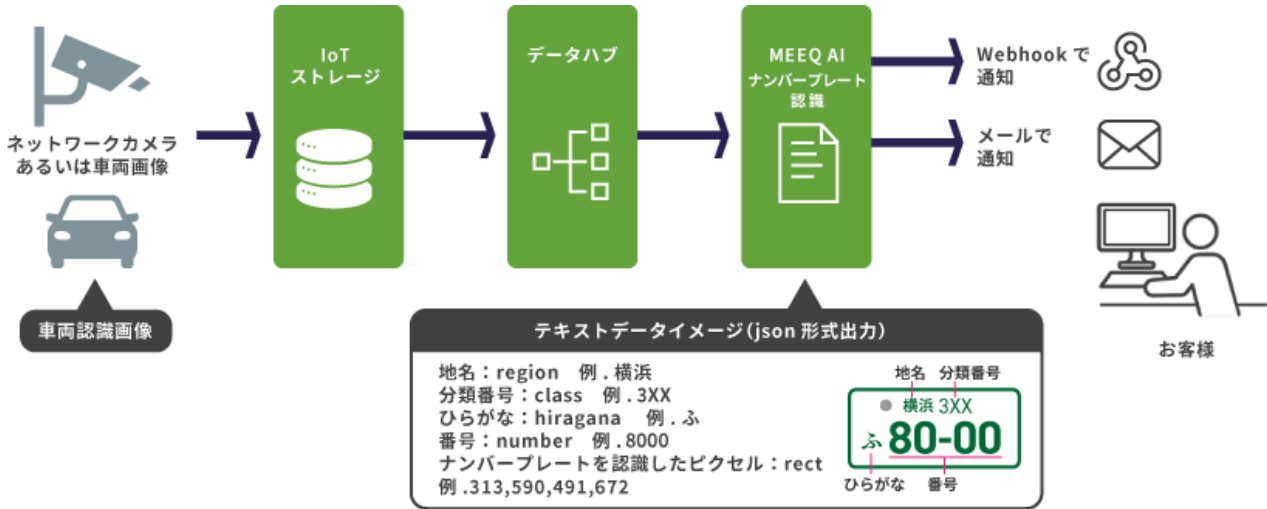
ネットワークカメラ
あるいは車両画像

車両認識画像

IoT
ストレージ

データハブ

MEEQ AI
ナンバープレート
認識

Webhook で
通知

メールで
通知

お客様

テキストデータイメージ(json 形式出力)

地名：region　例．横浜
分類番号：class　例．3XX
ひらがな：hiragana　例．ふ
番号：number　例．8000
ナンバープレートを認識したピクセル：rect
例．313,590,491,672

地名　分類番号
横浜 3XX
ふ 80-00
ひらがな　番号